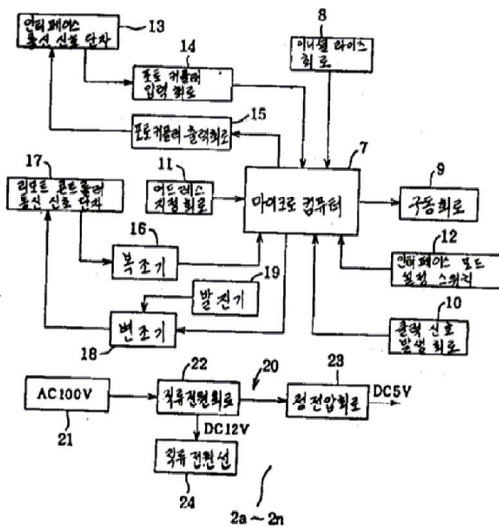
인터페이스 통신 신호 단자
13
14
포토 커플러 입력 회로
8
이니셜 라이즈 회로
15
포토 커플러 출력회로
17
리모트 콘트롤러 통신 신호 단자
11
어드레스 지정회로
마이크로 컴퓨터
7
9
구동회로
16
복조기
12
인터페이스 모드 설정 스위치
19
발진기
10
변조기
18
출력 신호 발생회로
22
20
23
AC100V
직류전원회로
정전압회로
DC5V
21
DC12V
직류 전원선
24
2a ~ 2n